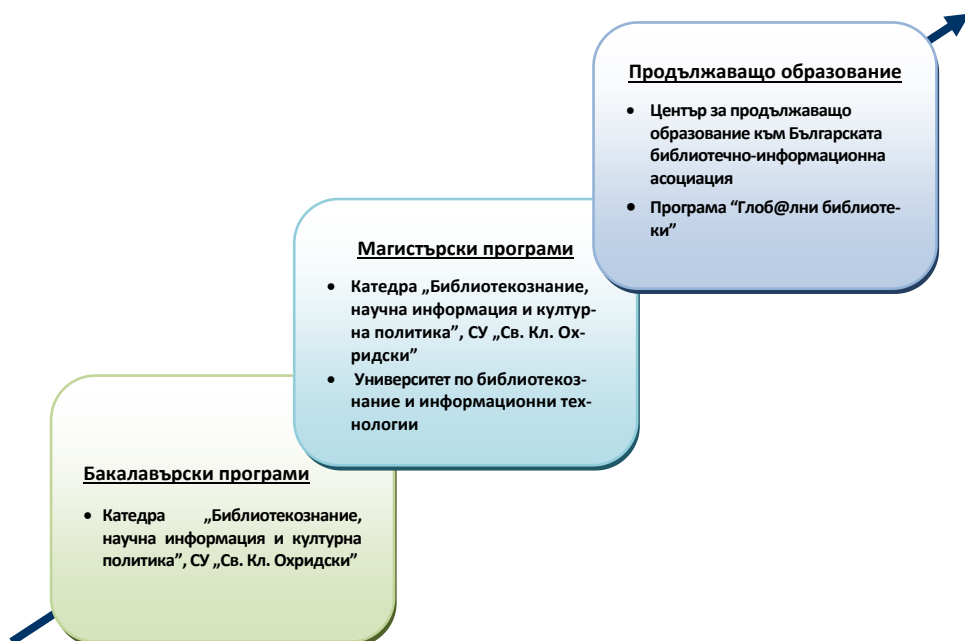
Продължаващо образование

- Център за продължаващо образование към Българската библиотечно-информационна асоциация
- Програма "Глоб@лни библиотеки"

Магистърски програми

- Катедра „Библиотекознание, научна информация и културна политика", СУ „Св. Кл. Охридски"
- Университет по библиотекознание и информационни технологии

Бакалавърски програми

- Катедра „Библиотекознание, научна информация и културна политика", СУ „Св. Кл. Охридски"